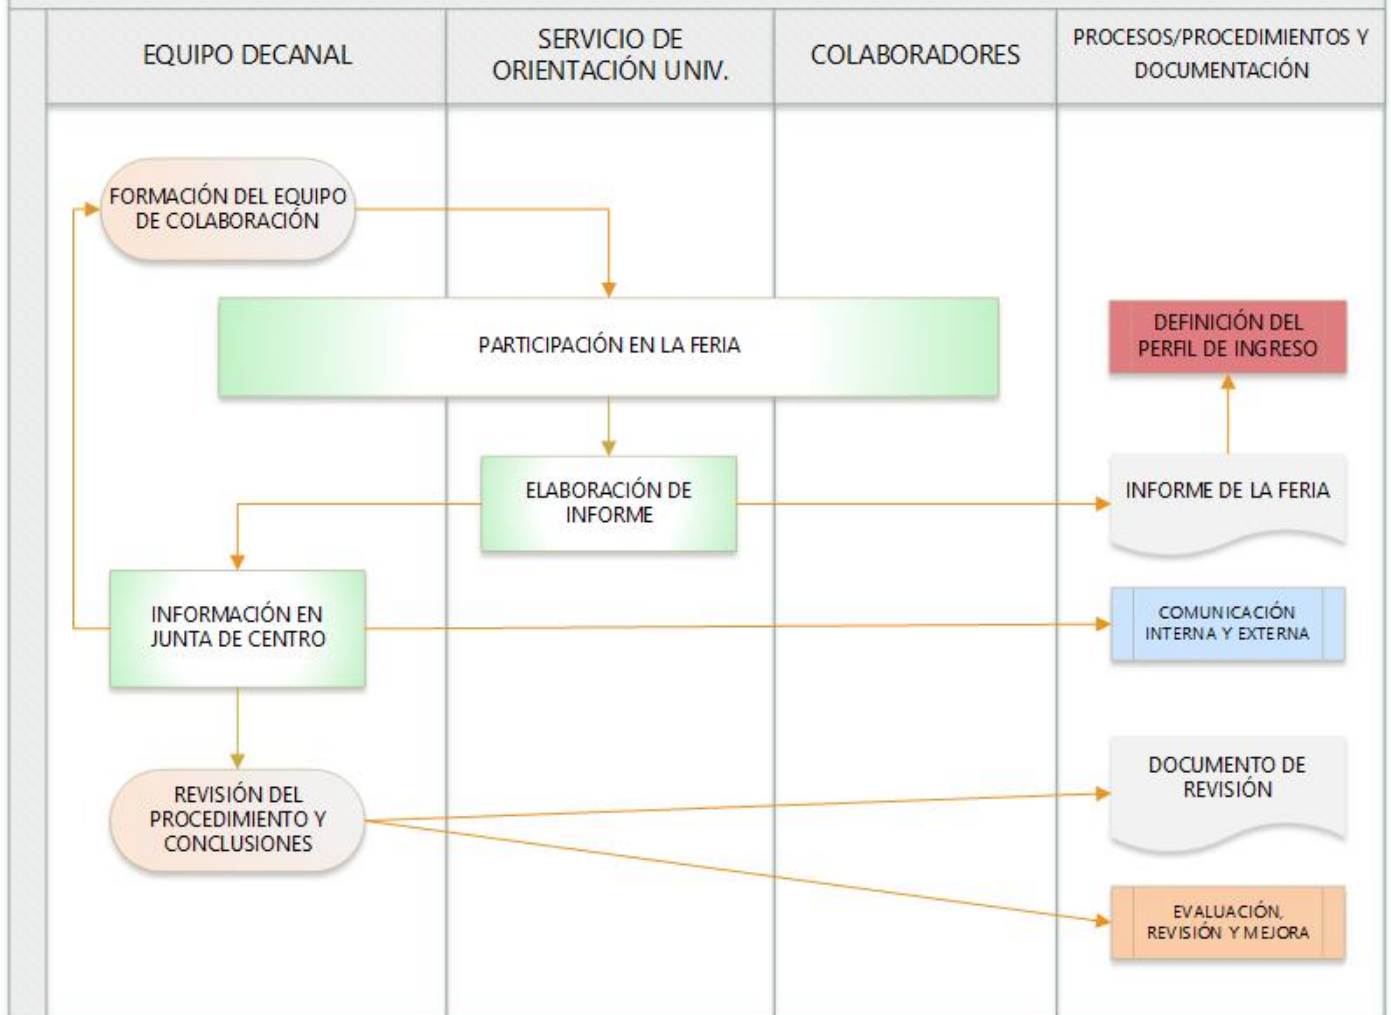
| EQUIPO DECANAL | SERVICIO DE ORIENTACIÓN UNIV. | COLABORADORES | PROCESOS/PROCEDIMIENTOS Y DOCUMENTACIÓN |
|---|---|---|---|

FORMACIÓN DEL EQUIPO DE COLABORACIÓN

PARTICIPACIÓN EN LA FERIA

DEFINICIÓN DEL PERFIL DE INGRESO

ELABORACIÓN DE INFORME

INFORME DE LA FERIA

INFORMACIÓN EN JUNTA DE CENTRO

COMUNICACIÓN INTERNA Y EXTERNA

REVISIÓN DEL PROCEDIMIENTO Y CONCLUSIONES

DOCUMENTO DE REVISIÓN

EVALUACIÓN, REVISIÓN Y MEJORA